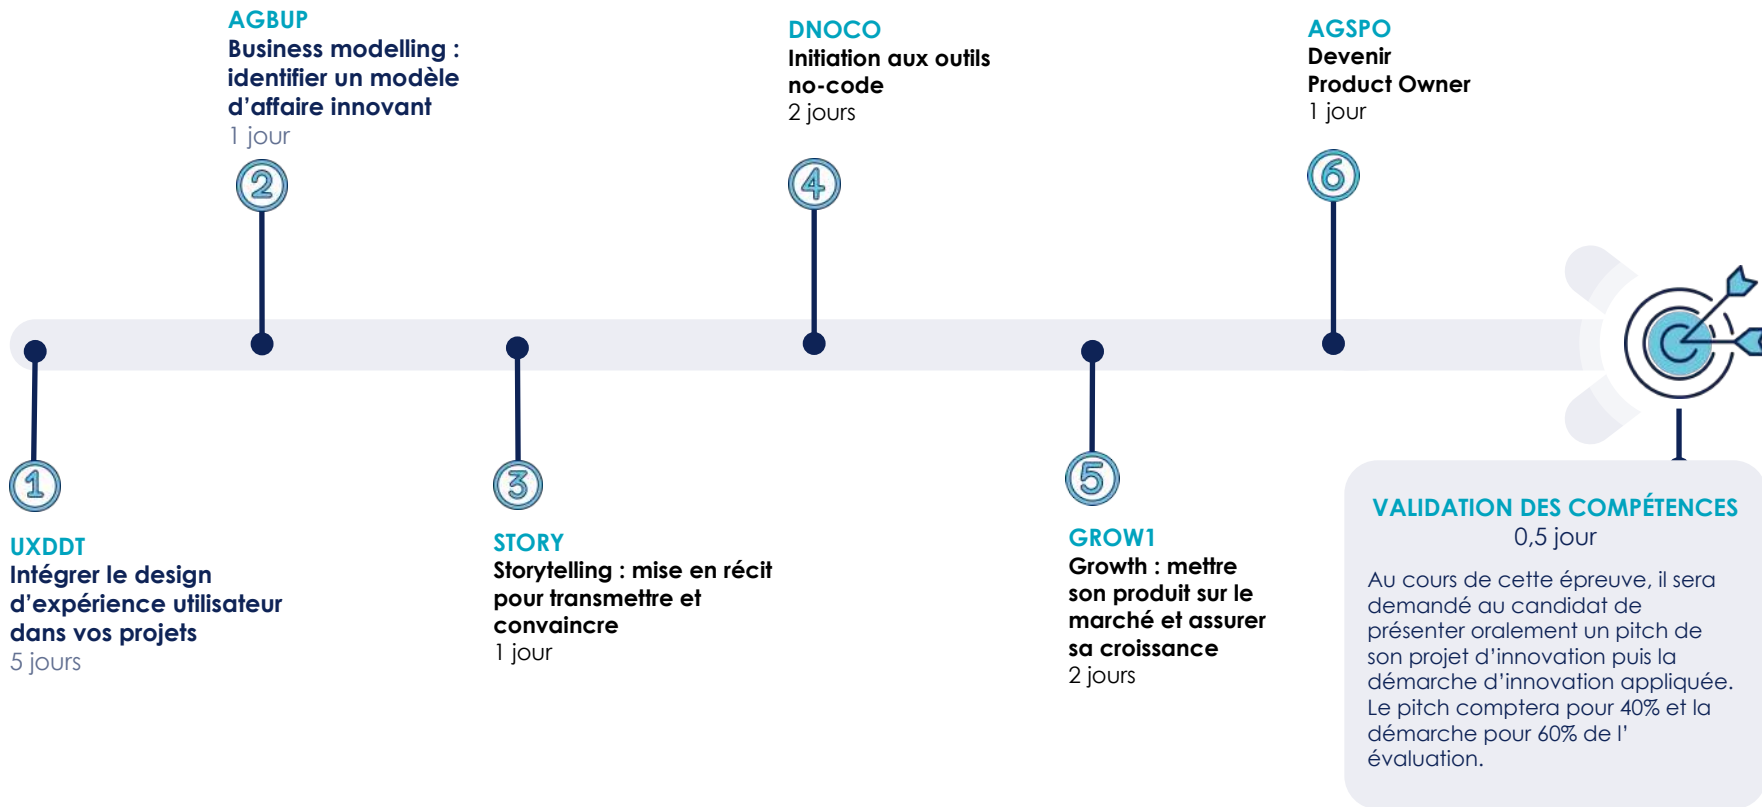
AGBUP
Business modelling : identifier un modèle d'affaire innovant
1 jour

2

DNOCO
Initiation aux outils no-code
2 jours

4

AGSPO
Devenir Product Owner
1 jour

6

1

UXDDT
Intégrer le design d'expérience utilisateur dans vos projets
5 jours

3

STORY
Storytelling : mise en récit pour transmettre et convaincre
1 jour

5

GROW1
Growth : mettre son produit sur le marché et assurer sa croissance
2 jours

VALIDATION DES COMPÉTENCES
0,5 jour

Au cours de cette épreuve, il sera demandé au candidat de présenter oralement un pitch de son projet d'innovation puis la démarche d'innovation appliquée. Le pitch comptera pour 40% et la démarche pour 60% de l' évaluation.